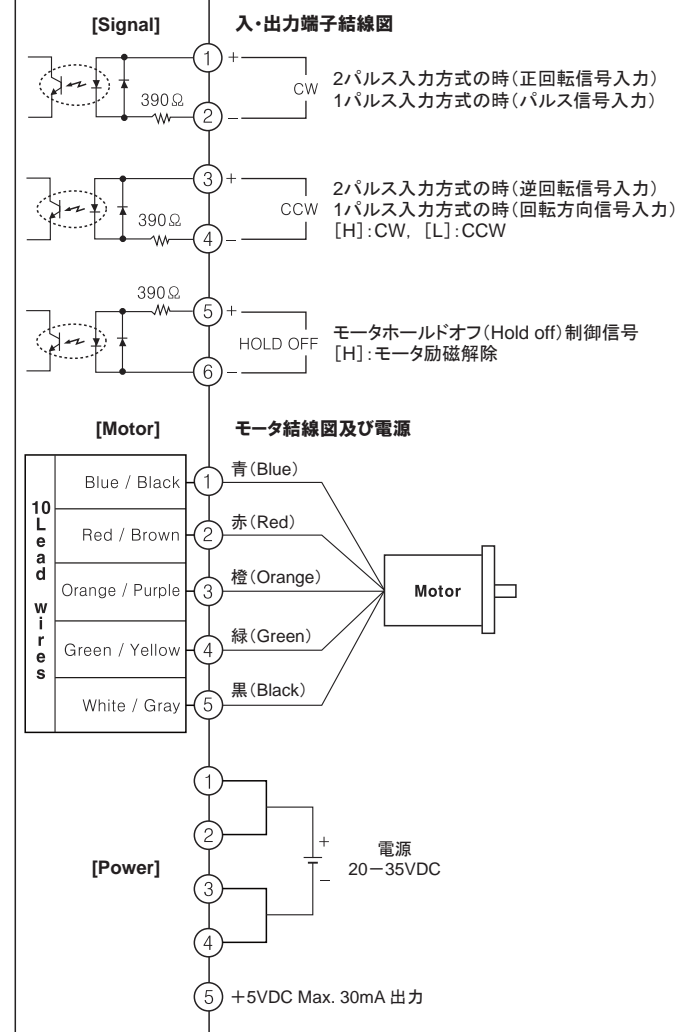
[Signal]

入・出力端子結線図

390Ω

① +
CW
② −

2パルス入力方式の時(正回転信号入力)
1パルス入力方式の時(パルス信号入力)

390Ω

③ +
CCW
④ −

2パルス入力方式の時(逆回転信号入力)
1パルス入力方式の時(回転方向信号入力)
[H]:CW, [L]:CCW

390Ω

⑤ +
HOLD OFF
⑥ −

モータホールドオフ(Hold off)制御信号
[H]:モータ励磁解除

[Motor]

モータ結線図及び電源

10 Lead wires

Blue / Black ① 青(Blue)
Red / Brown ② 赤(Red)
Orange / Purple ③ 橙(Orange)
Green / Yellow ④ 緑(Green)
White / Gray ⑤ 黒(Black)

Motor

[Power]

①
②
③
④

+
−
電源
20−35VDC

⑤ +5VDC Max. 30mA 出力